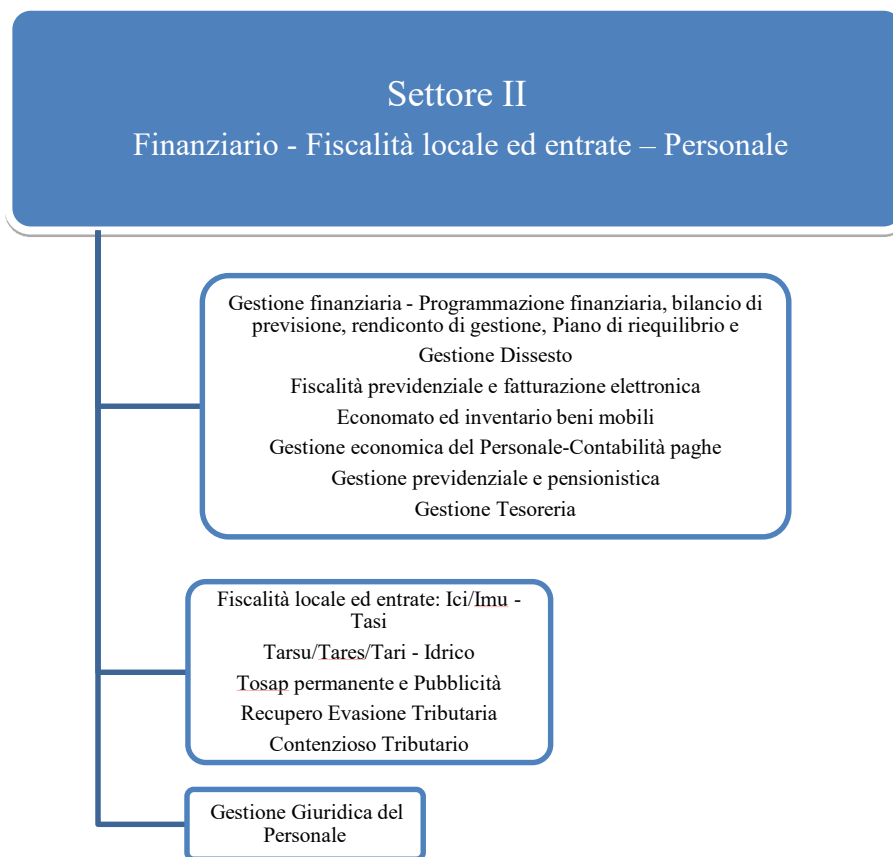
Settore II
Finanziario - Fiscalità locale ed entrate – Personale

Gestione finanziaria - Programmazione finanziaria, bilancio di previsione, rendiconto di gestione, Piano di riequilibrio e
Gestione Dissesto
Fiscalità previdenziale e fatturazione elettronica
Economato ed inventario beni mobili
Gestione economica del Personale-Contabilità paghe
Gestione previdenziale e pensionistica
Gestione Tesoreria

Fiscalità locale ed entrate: Ici/Imu - Tasi
Tarsu/Tares/Tari - Idrico
Tosap permanente e Pubblicità
Recupero Evasione Tributaria
Contenzioso Tributario

Gestione Giuridica del Personale